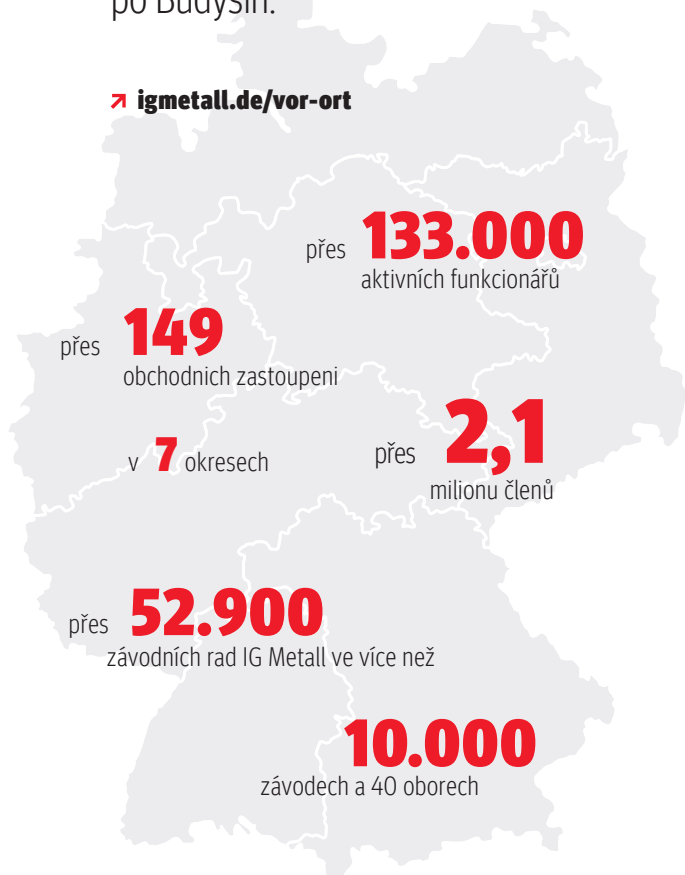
po Budyšín.

igmetall.de/vor-ort

přes 133.000
aktivních funkcionářů

přes 149
obchodnich zastoupeni

v 7 okresech

přes 2,1
milionu členů

přes 52.900
závodních rad IG Metall ve více než

10.000
závodech a 40 oborech